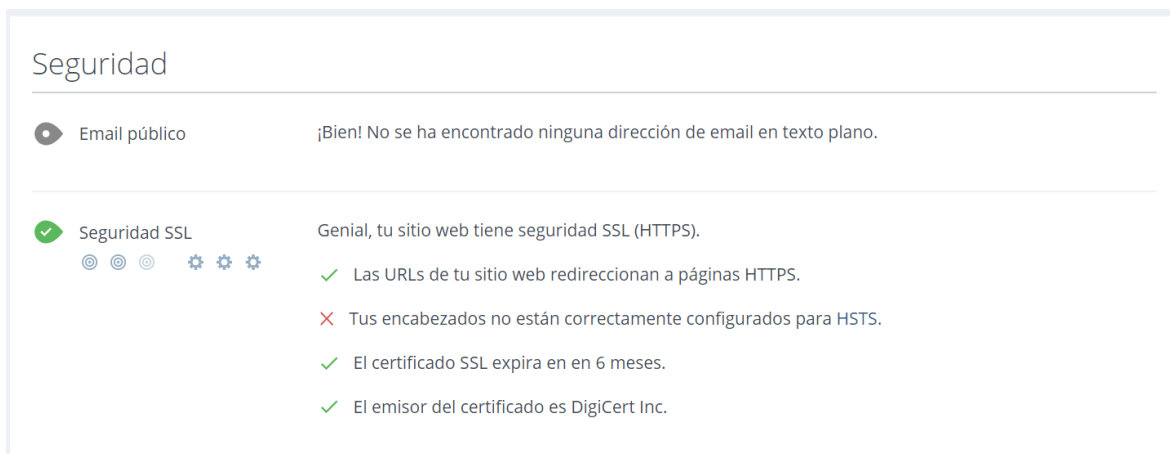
Seguridad

Email público

¡Bien! No se ha encontrado ninguna dirección de email en texto plano.

Seguridad SSL

Genial, tu sitio web tiene seguridad SSL (HTTPS).

✓ Las URLs de tu sitio web redireccionan a páginas HTTPS.

✗ Tus encabezados no están correctamente configurados para HSTS.

✓ El certificado SSL expira en en 6 meses.

✓ El emisor del certificado es DigiCert Inc.